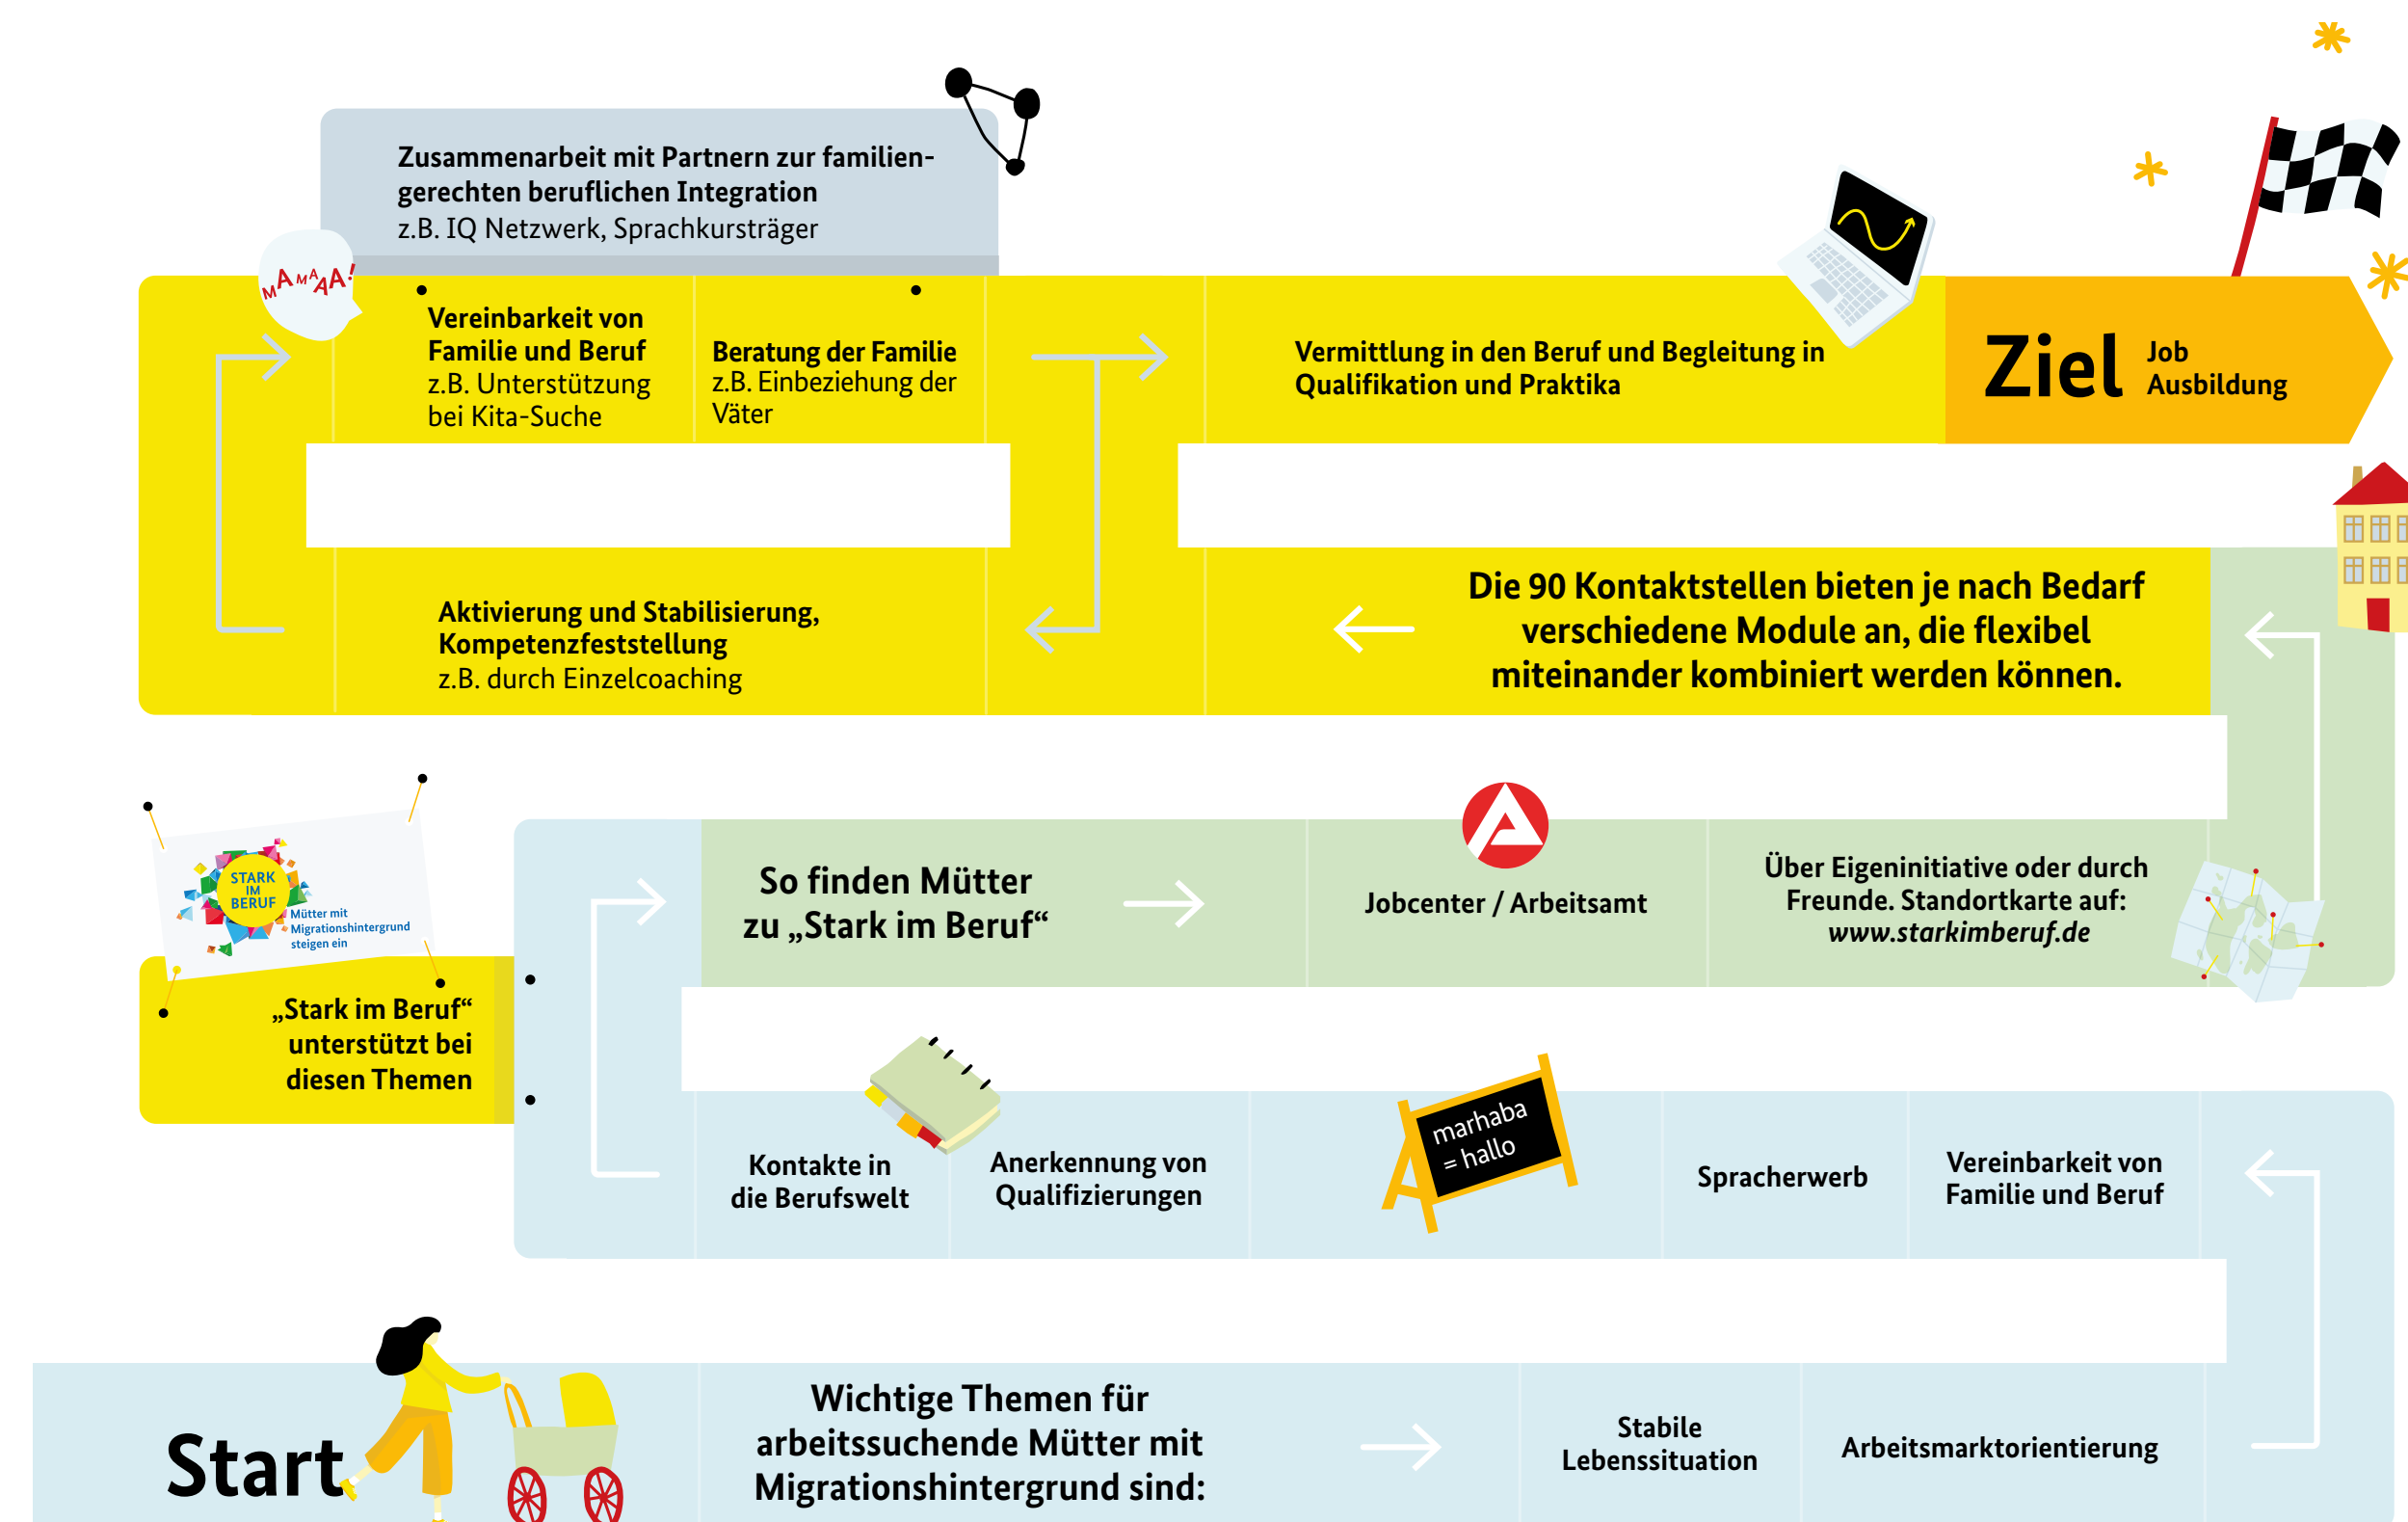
Zusammenarbeit mit Partnern zur familiengerechten beruflichen Integration
z.B. IQ Netzwerk, Sprachkursträger

MAMAAA!

Vereinbarkeit von Familie und Beruf
z.B. Unterstützung bei Kita-Suche

Beratung der Familie
z.B. Einbeziehung der Väter

Vermittlung in den Beruf und Begleitung in Qualifikation und Praktika

Ziel Job Ausbildung

Aktivierung und Stabilisierung, Kompetenzfeststellung
z.B. durch Einzelcoaching

Die 90 Kontaktstellen bieten je nach Bedarf verschiedene Module an, die flexibel miteinander kombiniert werden können.

STARK IM BERUF Mütter mit Migrationshintergrund steigen ein

So finden Mütter zu „Stark im Beruf“

Jobcenter / Arbeitsamt

Über Eigeninitiative oder durch Freunde. Standortkarte auf: www.starkimberuf.de

„Stark im Beruf“ unterstützt bei diesen Themen

Kontakte in die Berufswelt

Anerkennung von Qualifizierungen

marhaba = hallo

Spracherwerb

Vereinbarkeit von Familie und Beruf

Start

Wichtige Themen für arbeitssuchende Mütter mit Migrationshintergrund sind:

Stabile Lebenssituation

Arbeitsmarktorientierung